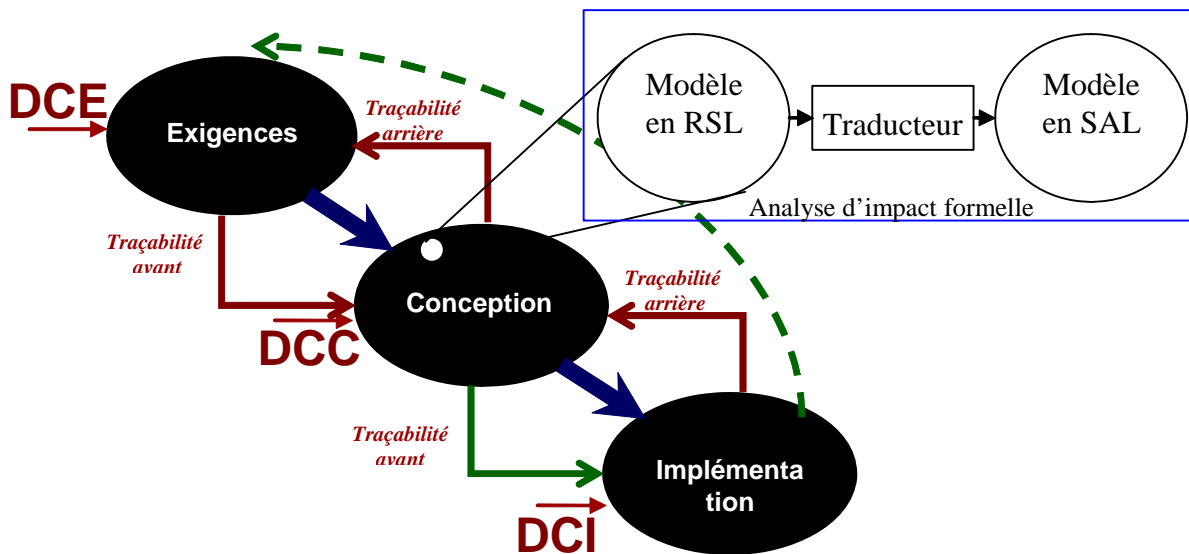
Modèle en RSL

Traducteur

Modèle en SAL

Analyse d'impact formelle

DCE

Exigences

Traçabilité arrière

Traçabilité avant

Conception

DCC

Traçabilité arrière

Traçabilité avant

Implémenta tion

DCI